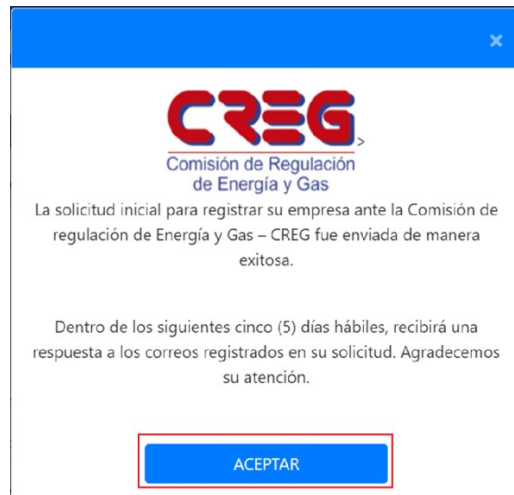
×

CREG
Comisión de Regulación de Energía y Gas

La solicitud inicial para registrar su empresa ante la Comisión de regulación de Energía y Gas – CREG fue enviada de manera exitosa.

Dentro de los siguientes cinco (5) días hábiles, recibirá una respuesta a los correos registrados en su solicitud. Agradecemos su atención.

ACEPTAR